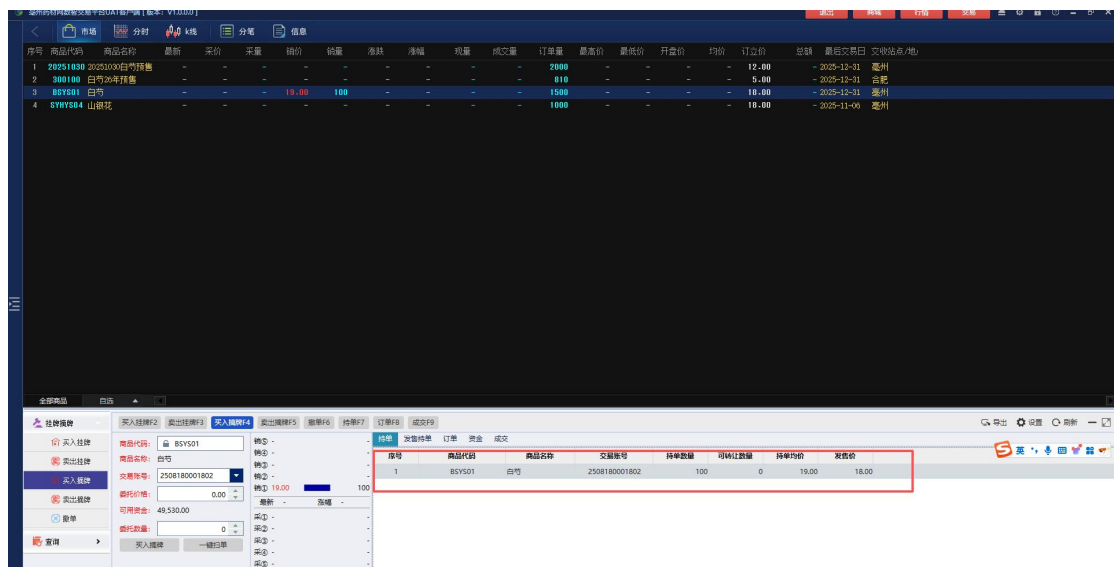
亳州药材网数智交易平台UAT客户端 [ 版本: V1.0.0.0 ]
退出 持领 行情 交易

市场 分时 k线 分笔 信息

| 序号 | 商品代码 | 商品名称 | 最新 | 买价 | 买量 | 销价 | 销量 | 涨跌 | 涨幅 | 现量 | 成交量 | 订单量 | 最高价 | 最低价 | 开盘价 | 均价 | 订立价 | 总额 | 最后交易日 | 文收站点/地 |
|---|---|---|---|---|---|---|---|---|---|---|---|---|---|---|---|---|---|---|---|---|
| 1 | 20251030 | 20251030白芍预售 | - | - | - | - | - | - | - | - | - | 2000 | - | - | - | - | 12.00 | - | 2025-12-31 | 亳州 |
| 2 | 300100 | 白芍26年预售 | - | - | - | - | - | - | - | - | - | 810 | - | - | - | - | 5.00 | - | 2025-12-31 | 合肥 |
| 3 | BSYS01 | 白芍 | - | - | - | 19.00 | 100 | - | - | - | - | 1500 | - | - | - | - | 18.00 | - | 2025-12-31 | 亳州 |
| 4 | SYHYS04 | 山银花 | - | - | - | - | - | - | - | - | - | 1000 | - | - | - | - | 18.00 | - | 2025-11-06 | 亳州 |

全部商品 自选

挂牌摘牌
买入挂牌
卖出挂牌
买入摘牌
卖出摘牌
撤单
查询

买入挂牌F2 卖出挂牌F3 买入摘牌F4 卖出摘牌F5 撤单F6 持单F7 订单F8 成交F9

商品代码: BSYS01
商品名称: 白芍
交易账号: 2508180001802
委托价格: 0.00
可用资金: 49,530.00
委托数量: 0
买入摘牌 一键扫单

销⑤ -
销④ -
销③ -
销② -
销① 19.00 100
最新 - 涨幅 -
采① -
采② -
采③ -
采④ -
采⑤ -

持单 发售持单 订单 资金 成交

导出 设置 刷新

| 序号 | 商品代码 | 商品名称 | 交易账号 | 持单数量 | 可转让数量 | 持单均价 | 发售价 |
|---|---|---|---|---|---|---|---|
| 1 | BSYS01 | 白芍 | 2508180001802 | 100 | 0 | 19.00 | 18.00 |

英